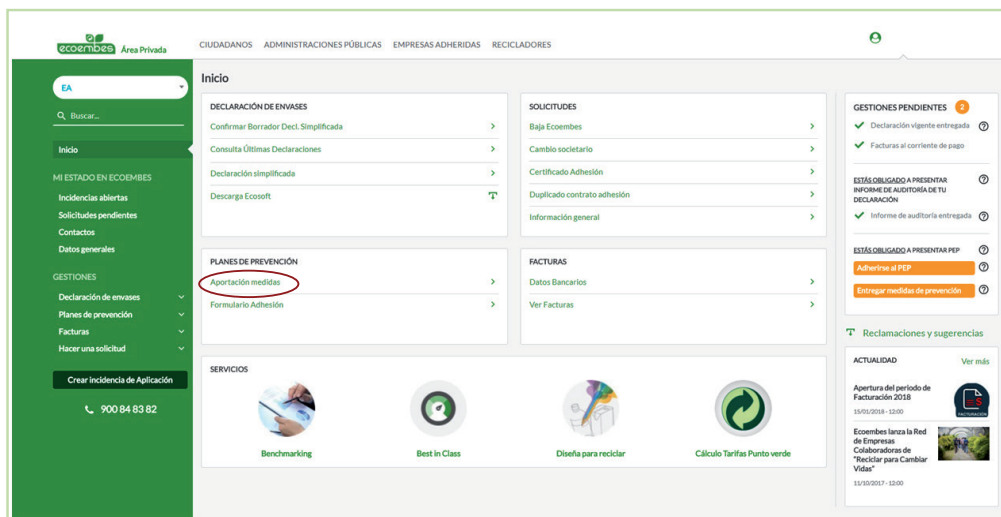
ecoembes Área Privada

CIUDADANOS ADMINISTRACIONES PÚBLICAS EMPRESAS ADHERIDAS RECICLADORES

EA

Buscar...

Inicio

MI ESTADO EN ECOEMBES

Incidencias abiertas
Solicitudes pendientes
Contactos
Datos generales

GESTIONES

Declaración de envases
Planes de prevención
Facturas
Hacer una solicitud

Crear incidencia de Aplicación

900 84 83 82

Inicio

DECLARACIÓN DE ENVASES

Confirmar Borrador Decl. Simplificada
Consulta Últimas Declaraciones
Declaración simplificada
Descarga Ecosoft

SOLICITUDES

Baja Ecoembes
Cambio societario
Certificado Adhesión
Duplicado contrato adhesión
Información general

PLANES DE PREVENCIÓN

Aportación medidas
Formulario Adhesión

FACTURAS

Datos Bancarios
Ver Facturas

SERVICIOS

Benchmarking
Best in Class
Diseña para reciclar
Cálculo Tarifas Punto verde

GESTIONES PENDIENTES 2

Declaración vigente entregada
Facturas al corriente de pago

ESTÁS OBLIGADO A PRESENTAR INFORME DE AUDITORÍA DE TU DECLARACIÓN

Informe de auditoría entregada

ESTÁS OBLIGADO A PRESENTAR PEP

Adherirse al PEP
Entregar medidas de prevención

Reclamaciones y sugerencias

ACTUALIDAD Ver más

Apertura del periodo de Facturación 2018
15/01/2018 - 12:00

FACTURACIÓN

Ecoembes lanza la Red de Empresas Colaboradoras de "Reciclar para Cambiar Vidas"
11/10/2017 - 12:00